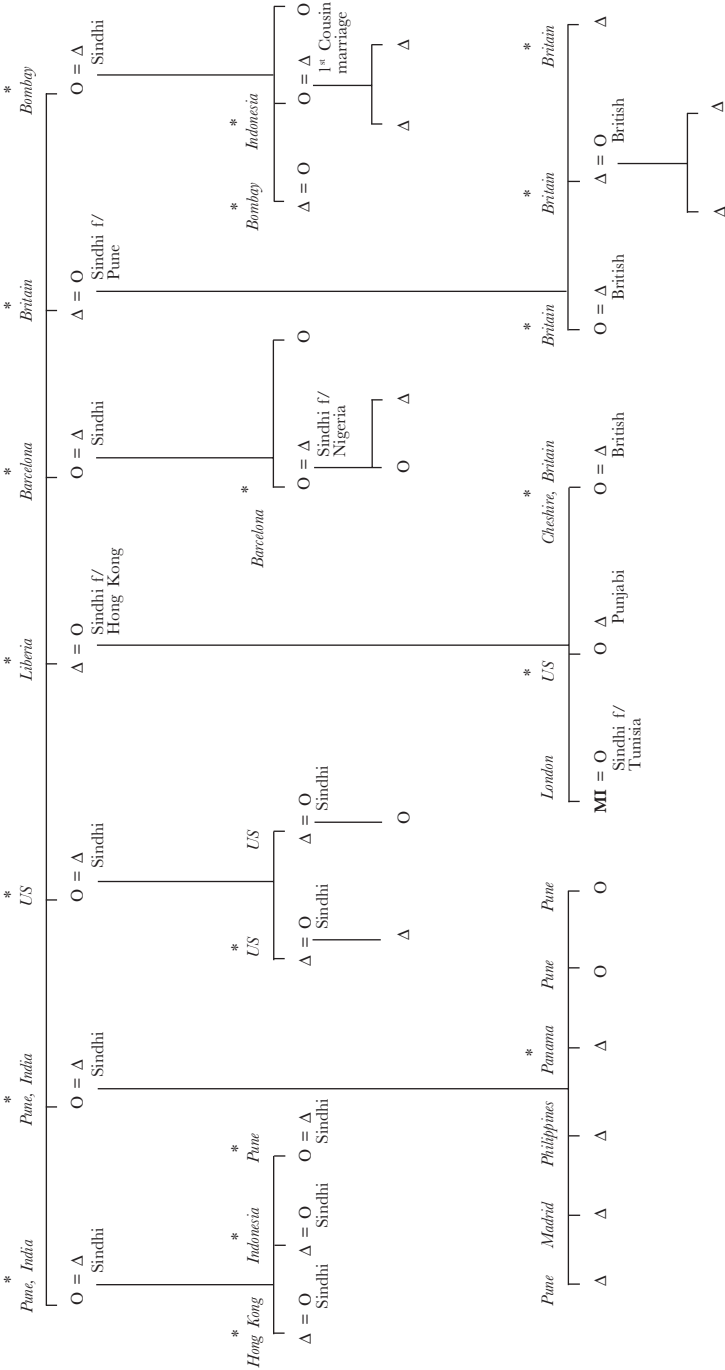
*
Pune, India
O = Δ
Sindhi

*
Hong Kong
Δ = O
Sindhi

*
Indonesia
Δ = O
Sindhi

*
Pune
O = Δ
Sindhi

*
Pune, India
O = Δ
Sindhi

Pune
Δ

Madrid
Δ

Philippines
Δ

*
Panama
Δ

Pune
O

Pune
O

*
US
O = Δ
Sindhi

*
US
Δ = O
Sindhi
Δ

US
Δ = O
Sindhi
O

*
Liberia
Δ = O
Sindhi f/
Hong Kong

London
MI = O
Sindhi f/
Tunisia

*
US
O Δ
Punjabi

*
Cheshire, Britain
O = Δ
British

*
Barcelona
O = Δ
Sindhi

*
Barcelona
O = Δ
Sindhi f/
Nigeria
O
Δ

O

*
Britain
Δ = O
Sindhi f/
Pune

*
Britain
O = Δ
British

*
Britain
Δ = O
British
Δ
Δ

*
Britain
Δ

*
Bombay
O = Δ
Sindhi

*
Bombay
Δ = O

*
Indonesia
O = Δ
1st Cousin
marriage
Δ
Δ

O